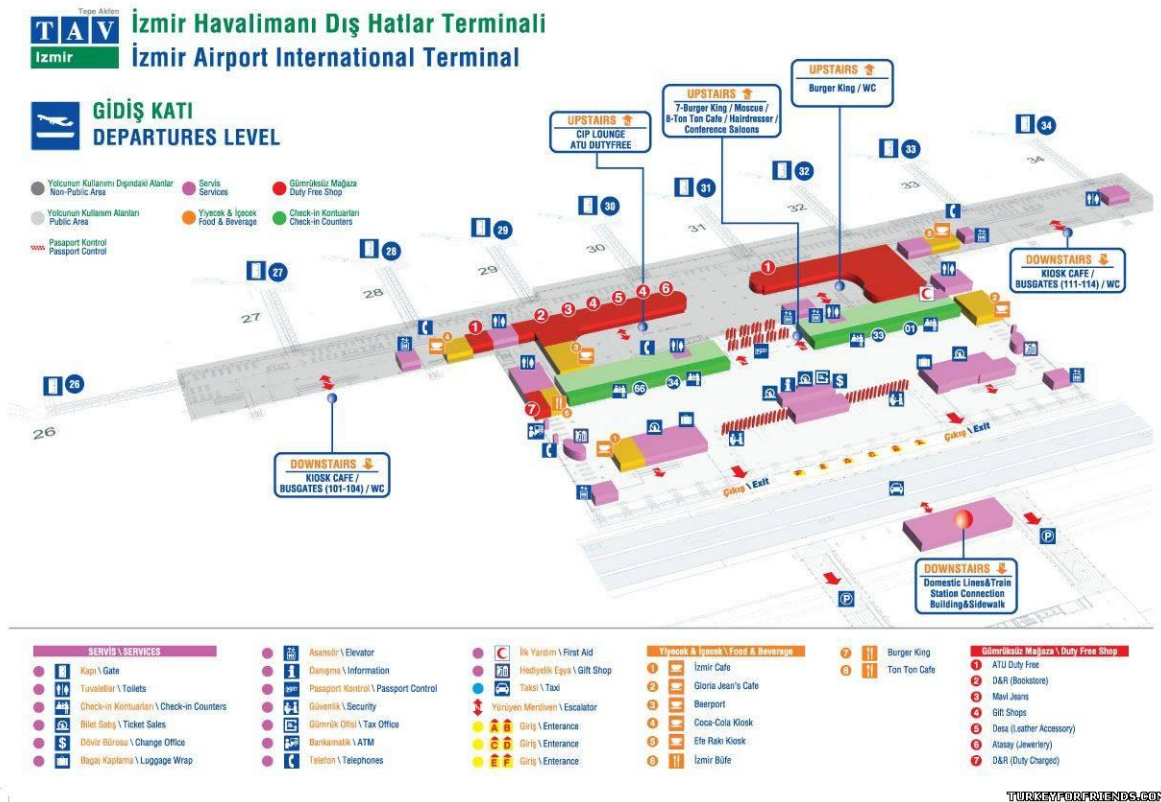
Tepe Akfen
TAV
İzmir
İzmir Havalimanı Dış Hatlar Terminali
İzmir Airport International Terminal

GİDİŞ KATI
DEPARTURES LEVEL

Yolcunun Kullanımı Dışındaki Alanlar Non-Public Area
Yolcunun Kullanım Alanları Public Area
Pasaport Kontrol Passport Control
Servis Services
Yiyecek & İçecek Food & Beverage
Gümrüksüz Mağaza Duty Free Shop
Check-in Kontuarları Check-in Counters

UPSTAIRS
CIP LOUNGE
ATU DUTYFREE

UPSTAIRS
7-Burger King / Moscue / 8-Ton Ton Cafe / Hairdresser / Conference Saloons

UPSTAIRS
Burger King / WC

DOWNSTAIRS
KIOSK CAFE / BUSGATES (111-114) / WC

DOWNSTAIRS
KIOSK CAFE / BUSGATES (101-104) / WC

DOWNSTAIRS
Domestic Lines&Train Station Connection Building&Sidewalk

26 27 28 29 30 31 32 33 34
26 27 28 29 30 31 32 33 34
1 2 3 4 5 6 1 7
1 2 3 4 5 6
66 34 33 01
Çıkış \ Exit
Çıkış \ Exit

SERVİS \ SERVICES
Kapı \ Gate
Tuvaletler \ Toilets
Check-in Kontuarları \ Check-in Counters
Bilet Satış \ Ticket Sales
Döviz Bürosu \ Change Office
Bagaj Kaplama \ Luggage Wrap

Asansör \ Elevator
Danışma \ Information
Passport Kontrol \ Passport Control
Güvenlik \ Security
Gümrük Ofisi \ Tax Office
Bankamatik \ ATM
Telefon \ Telephones

İlk Yardım \ First Aid
Hediyelik Eşya \ Gift Shop
Taksi \ Taxi
Yürüyen Merdiven \ Escalator
A B Giriş \ Enterance
C D Giriş \ Enterance
E F Giriş \ Enterance

Yiyecek & İçecek \ Food & Beverage
1 İzmir Cafe
2 Gloria Jean's Cafe
3 Beerport
4 Coca-Cola Kiosk
5 Efe Rakı Kiosk
6 İzmir Büfe

7 Burger King
8 Ton Ton Cafe

Gümrüksüz Mağaza \ Duty Free Shop
1 ATU Duty Free
2 D&R (Bookstore)
3 Mavi Jeans
4 Gift Shops
5 Desa (Leather Accessory)
6 Atasay (Jewerlery)
7 D&R (Duty Charged)

TURKEYFORFRIENDS.COM